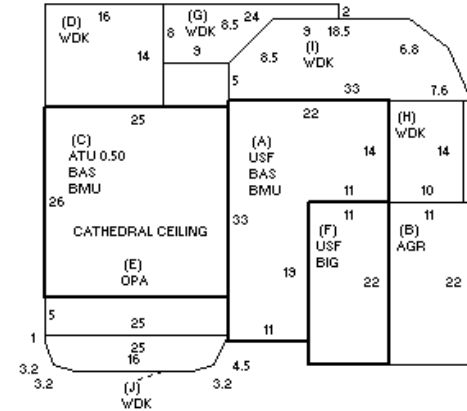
(D) 16
WDK
14
(G)
8 WDK 8.5 24
9
2
9 18.5
(I)
8.5 WDK
6.8
5
33
7.6
25
(C)
ATU 0.50
BAS
BMU
26
CATHEDRAL CEILING
(E)
OPA
22
(A)
USF
BAS
BMU
14
11
33
(H)
WDK
14
10
11
(F)
USF
BIG
13
22
11
(B)
AGR
22
5
1
25
25
16
11
3.2
3.2
4.5
3.2
(J)
WDK